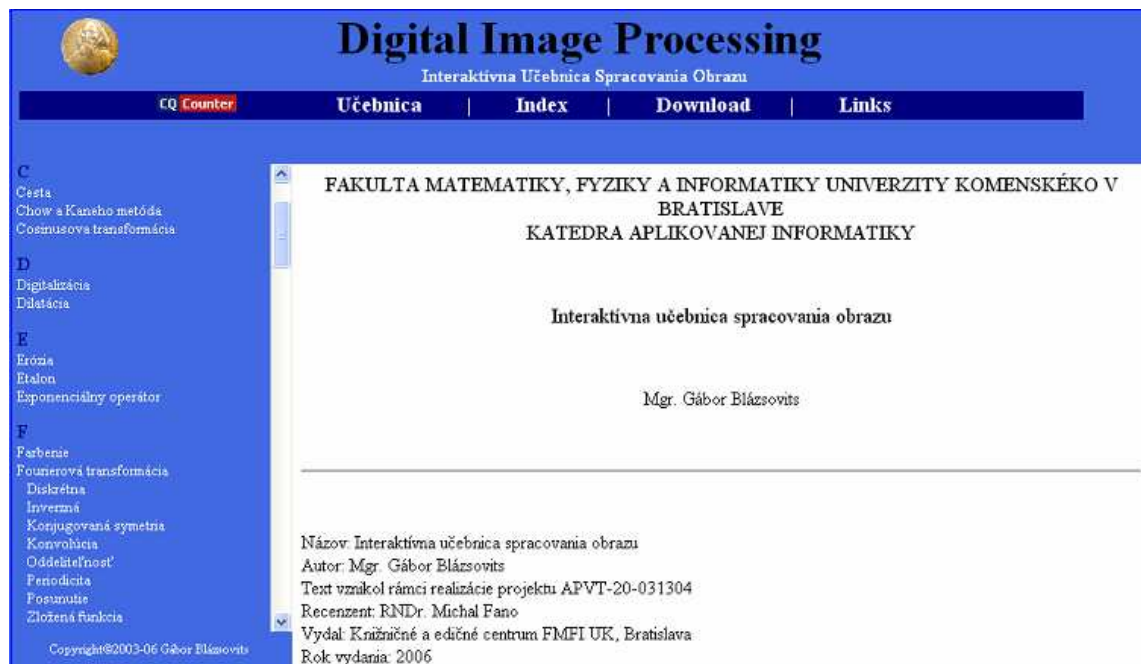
Digital Image Processing

Interaktívna Učebnica Spracovania Obrazu

CQ Counter

Učebnica | Index | Download | Links

C
Cesta
Chow a Kaneho metóda
Cosinusova transformácia

D
Digitalizácia
Dilatácia

E
Erózia
Etalon
Exponenciálny operátor

F
Farbenie
Fourierová transformácia
Diskrétna
Inverzná
Konjugovaná symetria
Konvolúcia
Oddeliteľnosť
Periodicita
Posunutie
Zložená funkcia

Copyright©2003-06 Gábor Blázsovits

FAKULTA MATEMATIKY, FYZIKY A INFORMATIKY UNIVERZITY KOMENSKÉKO V BRATISLAVE
KATEDRA APLIKOVANEJ INFORMATIKY

Interaktívna učebnica spracovania obrazu

Mgr. Gábor Blázsovits

Názov: Interaktívna učebnica spracovania obrazu
Autor: Mgr. Gábor Blázsovits
Text vznikol rámci realizácie projektu APVT-20-031304
Recenzent: RNDr. Michal Fano
Vydal: Knižničné a edičné centrum FMFI UK, Bratislava
Rok vydania: 2006